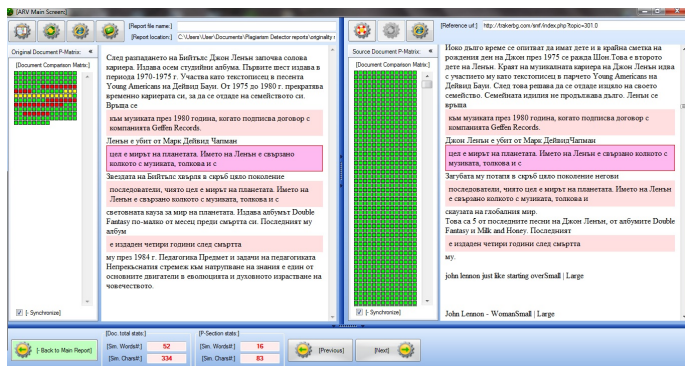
[ARV Main Screen]

[Report file name:]
[Report location:] C:\Users\User\Documents\Plagiarism Detector reports\originality r

Original Document P-Matrix:
[Document Comparison Matrix:]

След разпадането на Бийтълс Джон Ленън започва солова кариера. Издава осем студийни албума. Първите шест издава в периода 1970-1975 г. Участва като текстописец в песента Young Americans на Дейвид Бауи. От 1975 до 1980 г. прекратява временно кариерата си, за да се отдаде на семейството си. Връща се

към музиката през 1980 година, когато подписва договор с компанията Geffen Records.

Ленън е убит от Марк Дейвид Чапман

цел е мирът на планетата. Името на Ленън е свързано колкото с музиката, толкова и с

Звездата на Бийтълс хвърля в скръб цяло поколение

последователи, чиято цел е мирът на планетата. Името на Ленън е свързано колкото с музиката, толкова и с

световната кауза за мир на планетата. Издава албумът Double Fantasy по-малко от месец преди смъртта си. Последният му албум

е издаден четири години след смъртта

му през 1984 г. Педагогика Предмет и задачи на педагогиката Непрекъснатия стремеж към натрупване на знания е един от основните двигатели в еволюцията и духовното израстване на човечеството.

[- Synchronize]

[Reference url:] http://tokerbg.com/smf/index.php?topic=301.0

Source Document P-Matrix:
[Document Comparison Matrix:]

Някои дълго време се опитват да имат дете и в крайна сметка на рождения ден на Джон през 1975 се ражда Шон.Това е второто дете на Ленън. Кратят на музикалната кариера на Джон Ленън идва с участието му като текстописец в парчето Young Americans на Дейвид Бауи. След това решава да се отдаде изцяло на своето семейство. Семейната идилия не продължава дълго. Ленън се връща

към музиката през 1980 година, когато подписва договор с компанията Geffen Records.

Джон Ленън е убит от Марк ДейвидЧапман

цел е мирът на планетата. Името на Ленън е свързано колкото с музиката, толкова и с

Загубата му потапя в скръб цяло поколение негови

последователи, чиято цел е мирът на планетата. Името на Ленън е свързано колкото с музиката, толкова и с

скаузата на глобалния мир.
Това са 5 от последните песни на Джон Ленън, от албумите Double Fantasy и Milk and Honey. Последният

е издаден четири години след смъртта

му.

john lennon just like starting overSmall | Large

John Lennon - WomanSmall | Large

[- Synchronize]

[- Back to Main Report]
[Doc. total stats:]
[Sim. Words#:] 52
[Sim. Chars#:] 334
[P-Section stats:]
[Sim. Words#:] 16
[Sim. Chars#:] 83
[Previous]
[Next]